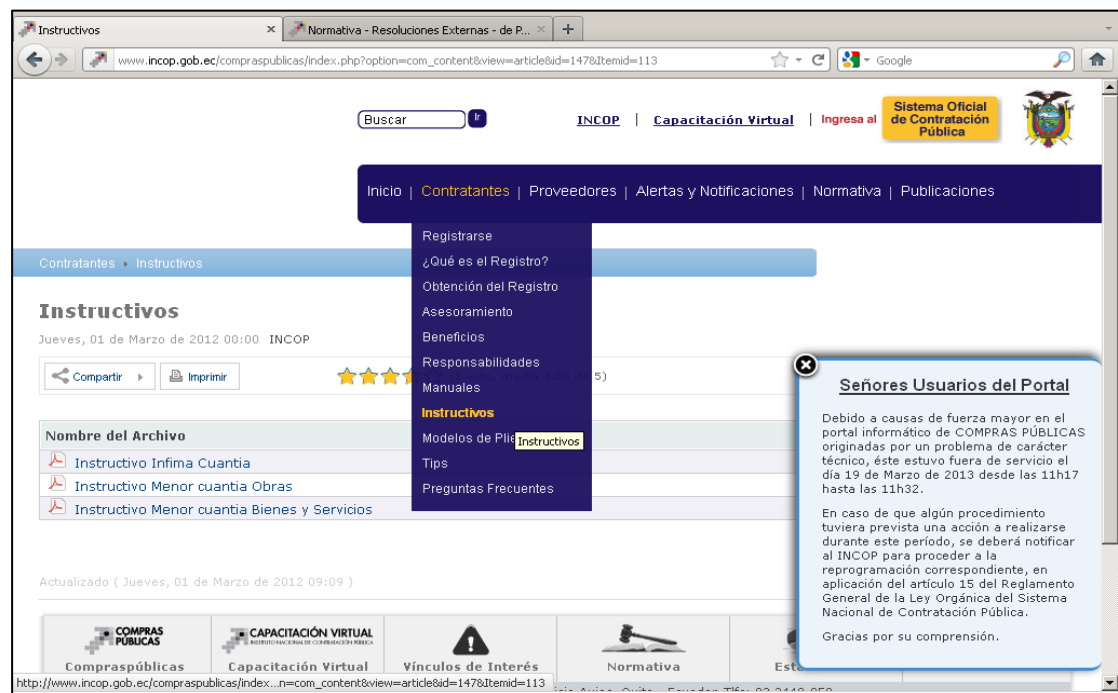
Instructivos
Normativa - Resoluciones Externas - de P...
www.incop.gob.ec/compraspublicas/index.php?option=com_content&view=article&id=147&Itemid=113
Google

Buscar Ir
INCOP | Capacitación Virtual | Ingresa al Sistema Oficial de Contratación Pública

Inicio | Contratantes | Proveedores | Alertas y Notificaciones | Normativa | Publicaciones

Contratantes ▸ Instructivos

Registrarse
¿Qué es el Registro?
Obtención del Registro
Asesoramiento
Beneficios
Responsabilidades
Manuales
Instructivos
Modelos de Plie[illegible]
Tips
Preguntas Frecuentes

Instructivos

Instructivos
Jueves, 01 de Marzo de 2012 00:00 INCOP
Compartir
Imprimir
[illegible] 4.00 de 5)

| Nombre del Archivo |
|---|
| Instructivo Infima Cuantia |
| Instructivo Menor cuantia Obras |
| Instructivo Menor cuantia Bienes y Servicios |

Actualizado ( Jueves, 01 de Marzo de 2012 09:09 )

COMPRAS PÚBLICAS
Compraspúblicas
CAPACITACIÓN VIRTUAL
INSTITUTO NACIONAL DE CONTRATACIÓN PÚBLICA
Capacitación Virtual
Vínculos de Interés
Normativa
Est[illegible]

Señores Usuarios del Portal

Debido a causas de fuerza mayor en el portal informático de COMPRAS PÚBLICAS originadas por un problema de carácter técnico, éste estuvo fuera de servicio el día 19 de Marzo de 2013 desde las 11h17 hasta las 11h32.

En caso de que algún procedimiento tuviera prevista una acción a realizarse durante este período, se deberá notificar al INCOP para proceder a la reprogramación correspondiente, en aplicación del artículo 15 del Reglamento General de la Ley Orgánica del Sistema Nacional de Contratación Pública.

Gracias por su comprensión.

http://www.incop.gob.ec/compraspublicas/index...n=com_content&view=article&id=147&Itemid=113
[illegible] Quito - Ecuador Tlfs: 02 2440 050